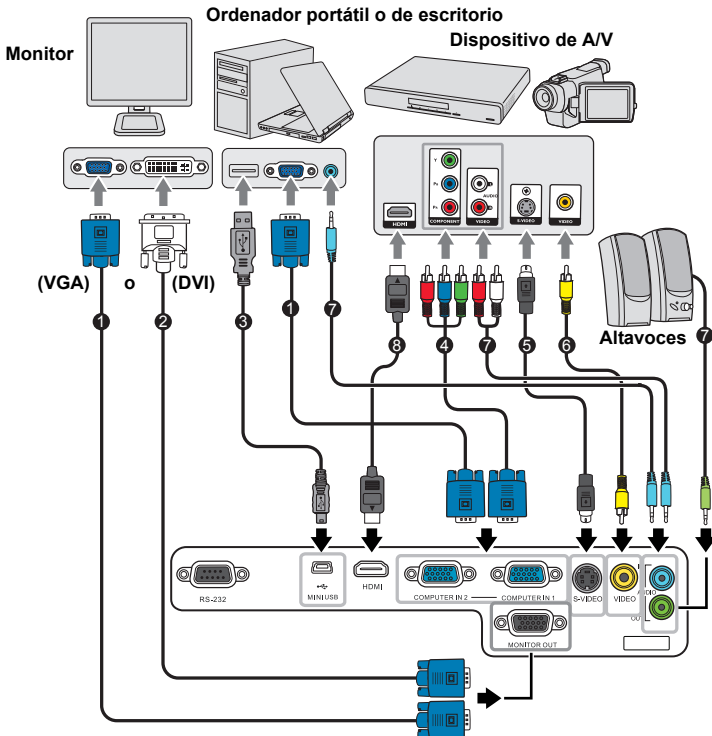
Ordenador portátil o de escritorio

Monitor

Dispositivo de A/V

Y
PB
PR
COMPONENT
AUDIO
L
R
VIDEO
S-VIDEO
VIDEO
HDMI

(VGA)
o
(DVI)

1
2
3
1
7
8
4
7
5
6
7

Altavoces

RS-232
MINI USB
HDMI
COMPUTER IN 2
COMPUTER IN 1
S-VIDEO
VIDEO
AUDIO
IN
OUT
MONITOR OUT